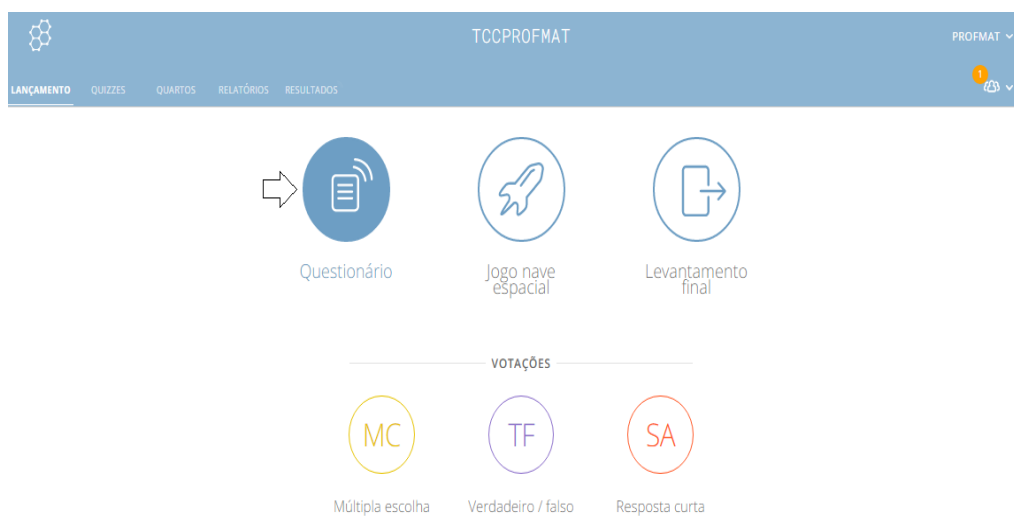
TCCPROFMAT

PROFMAT

LANÇAMENTO QUIZZES QUARTOS RELATÓRIOS RESULTADOS

1

Questionário

Jogo nave espacial

Levantamento final

VOTAÇÕES

MC

Múltipla escolha

TF

Verdadeiro / falso

SA

Resposta curta